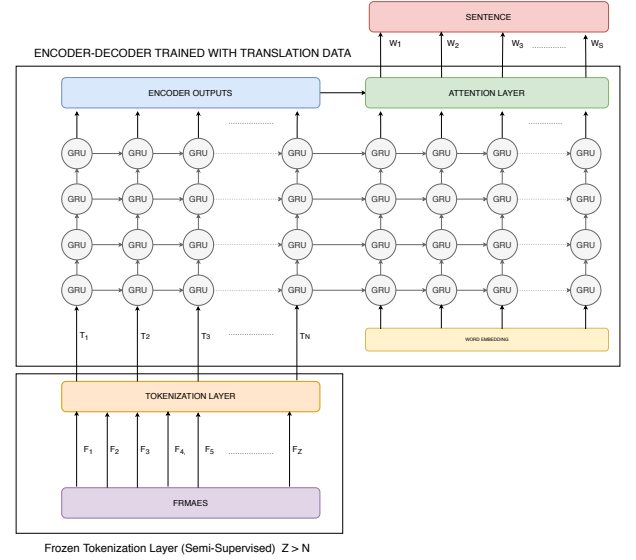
SENTENCE

$W_1$ $W_2$ $W_3$ ............ $W_S$

ENCODER-DECODER TRAINED WITH TRANSLATION DATA

ENCODER OUTPUTS

ATTENTION LAYER

GRU GRU GRU GRU GRU GRU GRU GRU

GRU GRU GRU GRU GRU GRU GRU GRU

GRU GRU GRU GRU GRU GRU GRU GRU

GRU GRU GRU GRU GRU GRU GRU GRU

$T_1$ $T_2$ $T_3$ $T_N$

WORD EMBEDDING

TOKENIZATION LAYER

$F_1$ $F_2$ $F_3$ $F_{4,}$ $F_5$ $F_Z$

FRMAES

Frozen Tokenization Layer (Semi-Supervised) Z > N